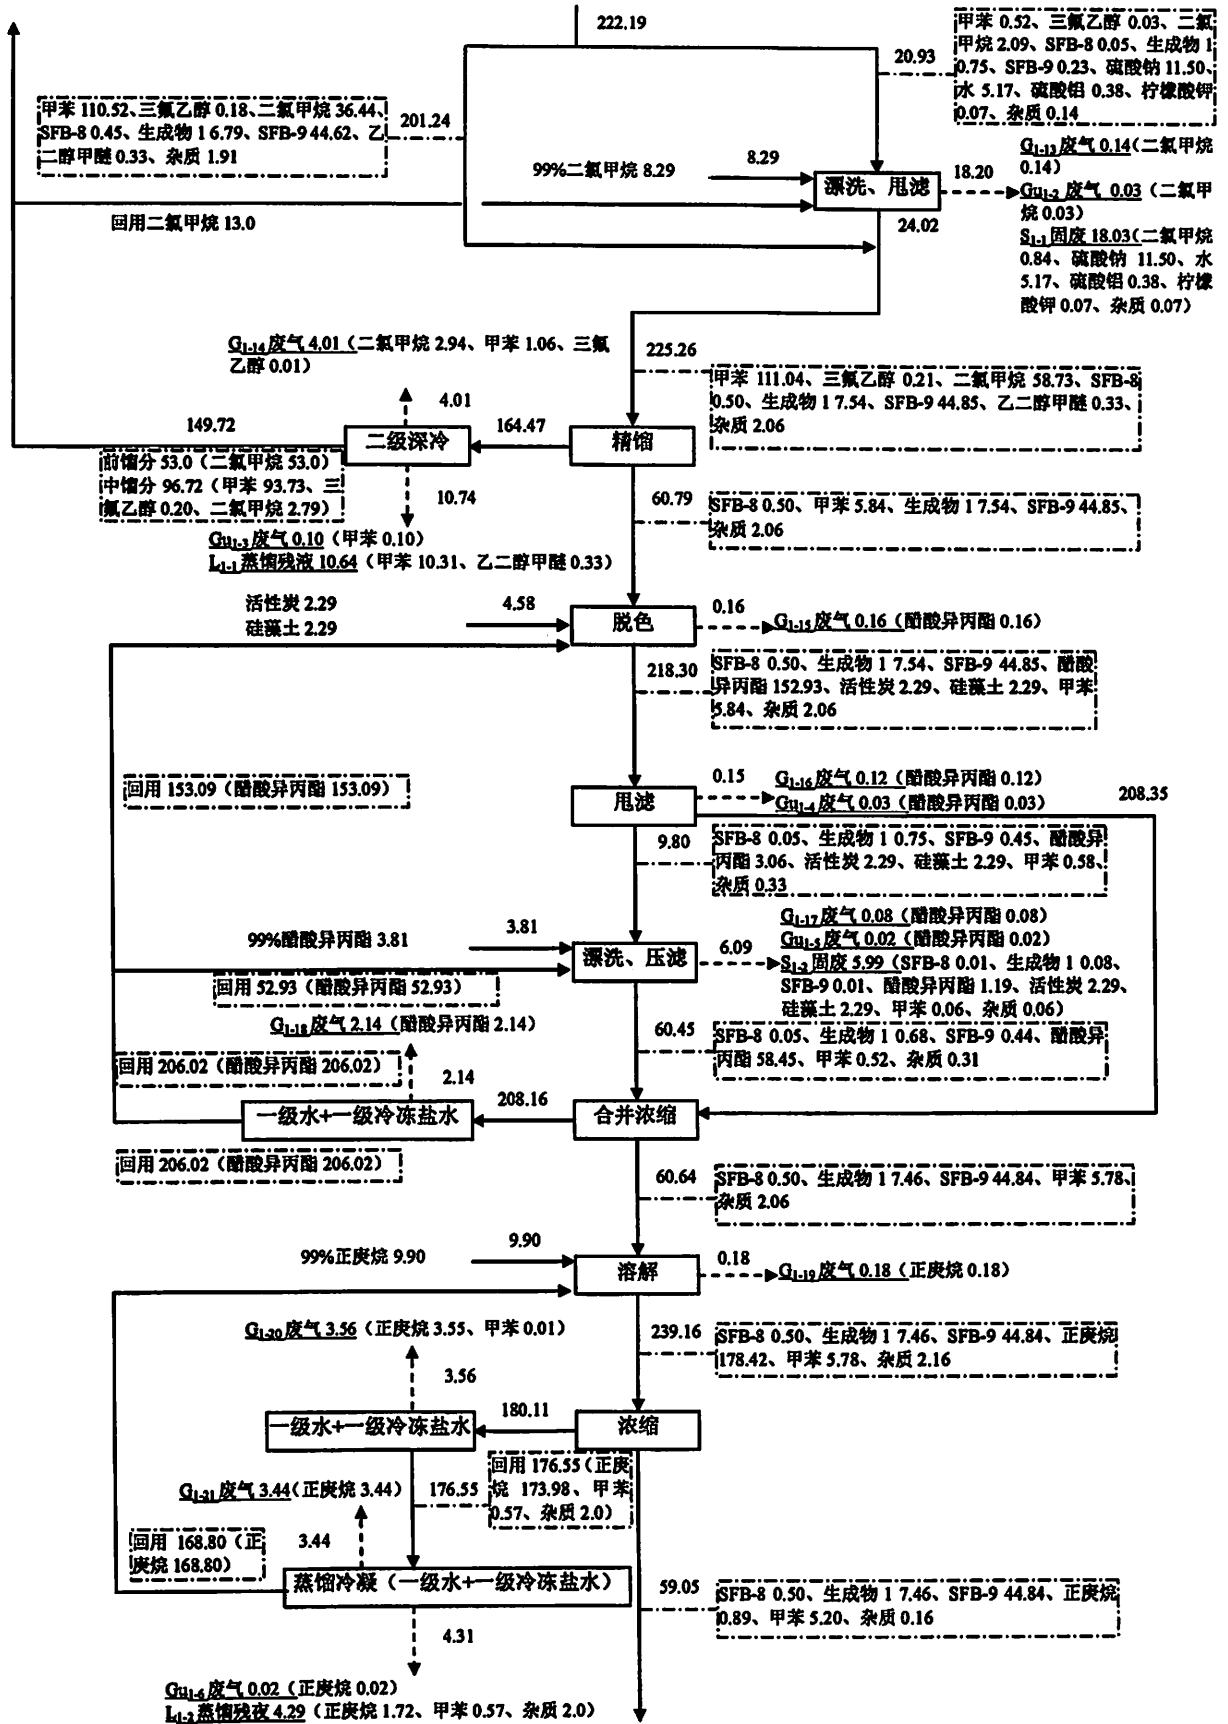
222.19

甲苯 0.52、三氟乙醇 0.03、二氯甲烷 2.09、SFB-8 0.05、生成物 1 0.75、SFB-9 0.23、硫酸钠 11.50、水 5.17、硫酸铝 0.38、柠檬酸钾 0.07、杂质 0.14

20.93

甲苯 110.52、三氟乙醇 0.18、二氯甲烷 36.44、SFB-8 0.45、生成物 1 6.79、SFB-9 44.62、乙二醇甲醚 0.33、杂质 1.91

201.24

99%二氯甲烷 8.29

8.29

漂洗、甩滤

18.20

$G_{1-13}$废气 0.14（二氯甲烷 0.14）

$G_{U1-2}$废气 0.03（二氯甲烷 0.03）

$S_{1-1}$固废 18.03（二氯甲烷 0.84、硫酸钠 11.50、水 5.17、硫酸铝 0.38、柠檬酸钾 0.07、杂质 0.07）

回用二氯甲烷 13.0

24.02

$G_{1-14}$废气 4.01（二氯甲烷 2.94、甲苯 1.06、三氟乙醇 0.01）

225.26

甲苯 111.04、三氟乙醇 0.21、二氯甲烷 58.73、SFB-8 0.50、生成物 1 7.54、SFB-9 44.85、乙二醇甲醚 0.33、杂质 2.06

4.01

149.72

二级深冷

164.47

精馏

前馏分 53.0（二氯甲烷 53.0）
中馏分 96.72（甲苯 93.73、三氟乙醇 0.20、二氯甲烷 2.79）

10.74

60.79

SFB-8 0.50、甲苯 5.84、生成物 1 7.54、SFB-9 44.85、杂质 2.06

$G_{U1-3}$废气 0.10（甲苯 0.10）
$L_{1-1}$蒸馏残液 10.64（甲苯 10.31、乙二醇甲醚 0.33）

活性炭 2.29
硅藻土 2.29

4.58

脱色

0.16

$G_{1-15}$废气 0.16（醋酸异丙酯 0.16）

218.30

SFB-8 0.50、生成物 1 7.54、SFB-9 44.85、醋酸异丙酯 152.93、活性炭 2.29、硅藻土 2.29、甲苯 5.84、杂质 2.06

回用 153.09（醋酸异丙酯 153.09）

0.15

$G_{1-16}$废气 0.12（醋酸异丙酯 0.12）

甩滤

$G_{U1-4}$废气 0.03（醋酸异丙酯 0.03）

208.35

9.80

SFB-8 0.05、生成物 1 0.75、SFB-9 0.45、醋酸异丙酯 3.06、活性炭 2.29、硅藻土 2.29、甲苯 0.58、杂质 0.33

$G_{1-17}$废气 0.08（醋酸异丙酯 0.08）
$G_{U1-5}$废气 0.02（醋酸异丙酯 0.02）

99%醋酸异丙酯 3.81

3.81

漂洗、压滤

6.09

$S_{1-2}$固废 5.99（SFB-8 0.01、生成物 1 0.08、SFB-9 0.01、醋酸异丙酯 1.19、活性炭 2.29、硅藻土 2.29、甲苯 0.06、杂质 0.06）

回用 52.93（醋酸异丙酯 52.93）

$G_{1-18}$废气 2.14（醋酸异丙酯 2.14）

60.45

SFB-8 0.05、生成物 1 0.68、SFB-9 0.44、醋酸异丙酯 58.45、甲苯 0.52、杂质 0.31

回用 206.02（醋酸异丙酯 206.02）

2.14

208.16

一级水+一级冷冻盐水

合并浓缩

回用 206.02（醋酸异丙酯 206.02）

60.64

SFB-8 0.50、生成物 1 7.46、SFB-9 44.84、甲苯 5.78、杂质 2.06

99%正庚烷 9.90

9.90

溶解

0.18

$G_{1-19}$废气 0.18（正庚烷 0.18）

$G_{1-20}$废气 3.56（正庚烷 3.55、甲苯 0.01）

239.16

SFB-8 0.50、生成物 1 7.46、SFB-9 44.84、正庚烷 178.42、甲苯 5.78、杂质 2.16

3.56

180.11

一级水+一级冷冻盐水

浓缩

回用 176.55（正庚烷 173.98、甲苯 0.57、杂质 2.0）

$G_{1-21}$废气 3.44（正庚烷 3.44）

176.55

回用 168.80（正庚烷 168.80）

3.44

蒸馏冷凝（一级水+一级冷冻盐水）

59.05

SFB-8 0.50、生成物 1 7.46、SFB-9 44.84、正庚烷 0.89、甲苯 5.20、杂质 0.16

4.31

$G_{U1-6}$废气 0.02（正庚烷 0.02）
$L_{1-2}$蒸馏残夜 4.29（正庚烷 1.72、甲苯 0.57、杂质 2.0）